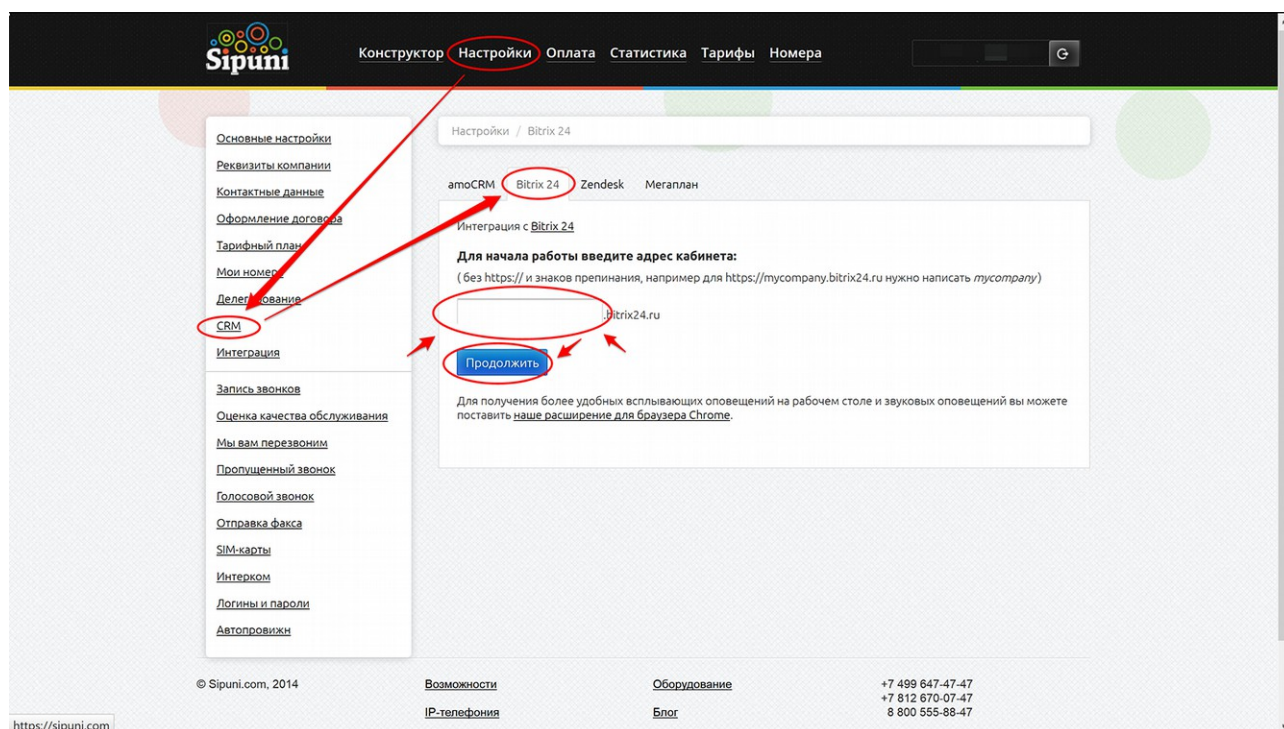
Sipuni

Конструктор Настройки Оплата Статистика Тарифы Номера

Основные настройки
Реквизиты компании
Контактные данные
Оформление договора
Тарифный план
Мои номера
Делегирование
CRM
Интеграция

Запись звонков
Оценка качества обслуживания
Мы вам перезвоним
Пропущенный звонок
Голосовой звонок
Отправка факса
SIM-карты
Интерком
Логины и пароли
Автопровижн

Настройки / Bitrix 24

amoCRM Bitrix 24 Zendesk Мегаплан

Интеграция с Bitrix 24

Для начала работы введите адрес кабинета:

( без https:// и знаков препинания, например для https://mycompany.bitrix24.ru нужно написать *mycompany* )

.bitrix24.ru

Продолжить

Для получения более удобных всплывающих оповещений на рабочем столе и звуковых оповещений вы можете поставить наше расширение для браузера Chrome.

© Sipuni.com, 2014

Возможности
IP-телефония

Оборудование
Блог

+7 499 647-47-47
+7 812 670-07-47
8 800 555-88-47

https://sipuni.com